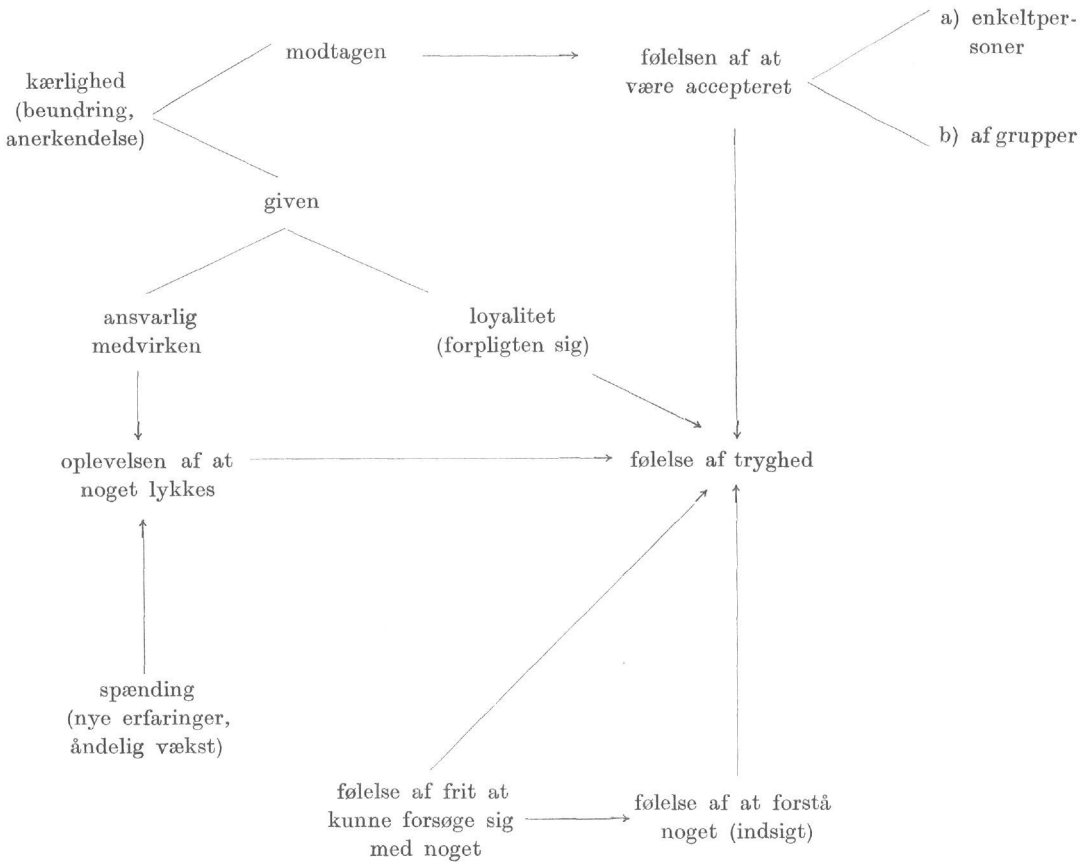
kærlighed (beundring, anerkendelse)

modtagen

følelsen af at være accepteret

a) enkeltpersoner

b) af grupper

given

ansvarlig medvirken

loyalitet (forpligten sig)

oplevelsen af at noget lykkes

følelse af tryghed

spænding (nye erfaringer, åndelig vækst)

følelse af frit at kunne forsøge sig med noget

følelse af at forstå noget (indsigt)